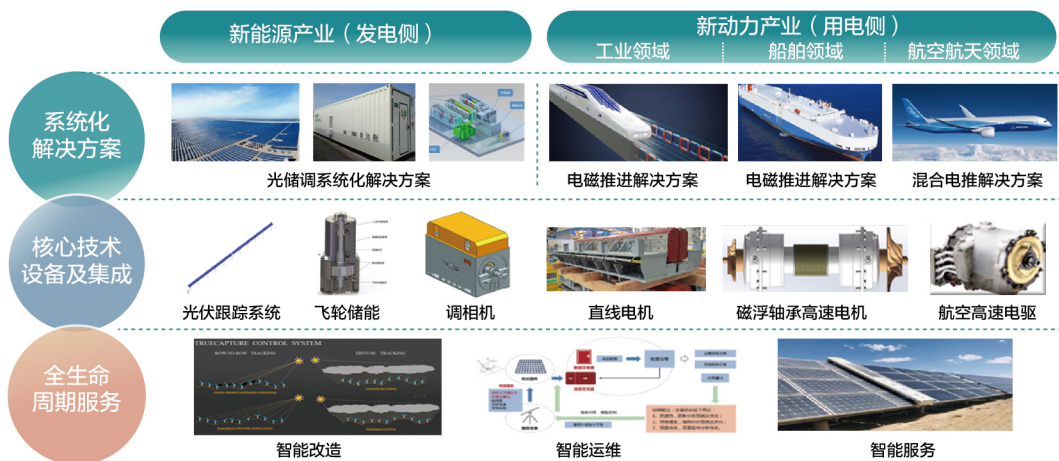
新能源产业（发电侧）

新动力产业（用电侧）

工业领域

船舶领域

航空航天领域

系统化解决方案

光储调系统化解决方案

电磁推进解决方案

电磁推进解决方案

混合电推解决方案

核心技术设备及集成

光伏跟踪系统

飞轮储能

调相机

直线电机

磁浮轴承高速电机

航空高速电驱

全生命周期服务

TRUECAPTURE CONTROL SYSTEM

ROW-TO-ROW TRACKING

DIFFUSE TRACKING

智能改造

智能运维

智能服务